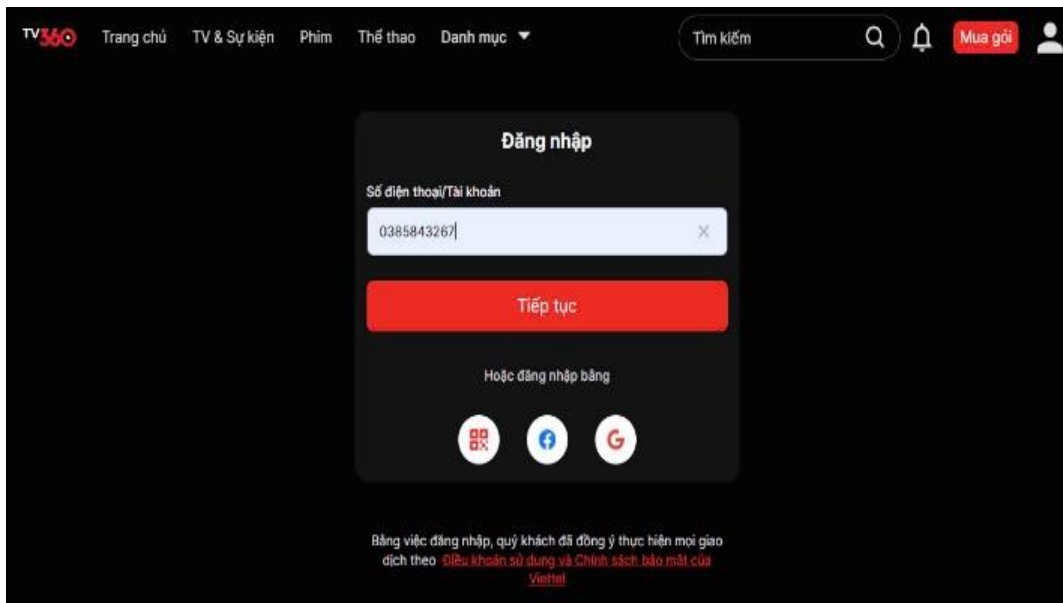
TV360 Trang chủ TV & Sự kiện Phim Thể thao Danh mục

Tìm kiếm

Mua gói

Đăng nhập

Số điện thoại/Tài khoản

0385843267

Tiếp tục

Hoặc đăng nhập bằng

Bằng việc đăng nhập, quý khách đã đồng ý thực hiện mọi giao dịch theo Điều khoản sử dụng và Chính sách bảo mật của Viettel